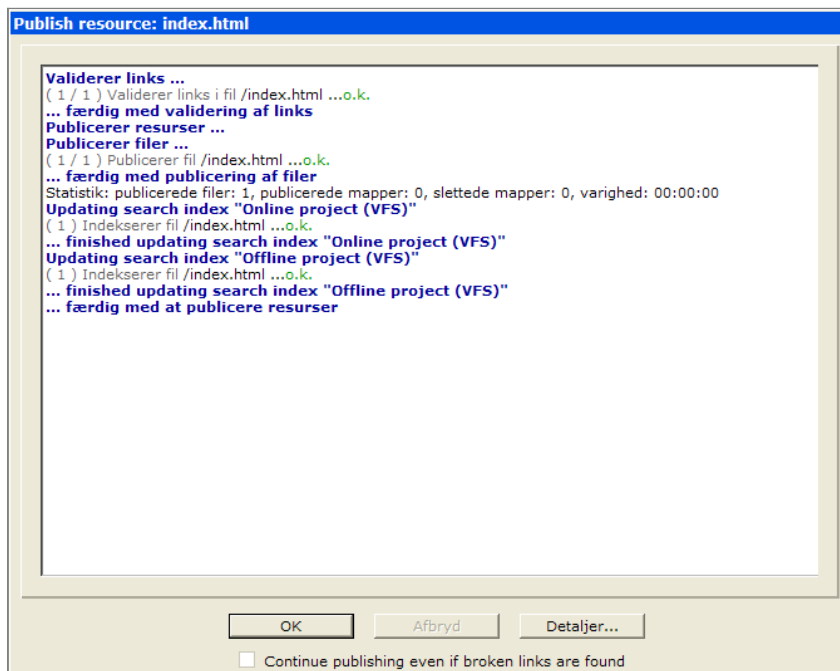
Publish resource: index.html

Validerer links ...
( 1 / 1 ) Validerer links i fil /index.html ...o.k.
... færdig med validering af links
Publicerer resurser ...
Publicerer filer ...
( 1 / 1 ) Publicerer fil /index.html ...o.k.
... færdig med publicering af filer
Statistik: publicerede filer: 1, publicerede mapper: 0, slettede mapper: 0, varighed: 00:00:00
Updating search index "Online project (VFS)"
( 1 ) Indekserer fil /index.html ...o.k.
... finished updating search index "Online project (VFS)"
Updating search index "Offline project (VFS)"
( 1 ) Indekserer fil /index.html ...o.k.
... finished updating search index "Offline project (VFS)"
... færdig med at publicere resurser

OK
Afbryd
Detaljer...
Continue publishing even if broken links are found